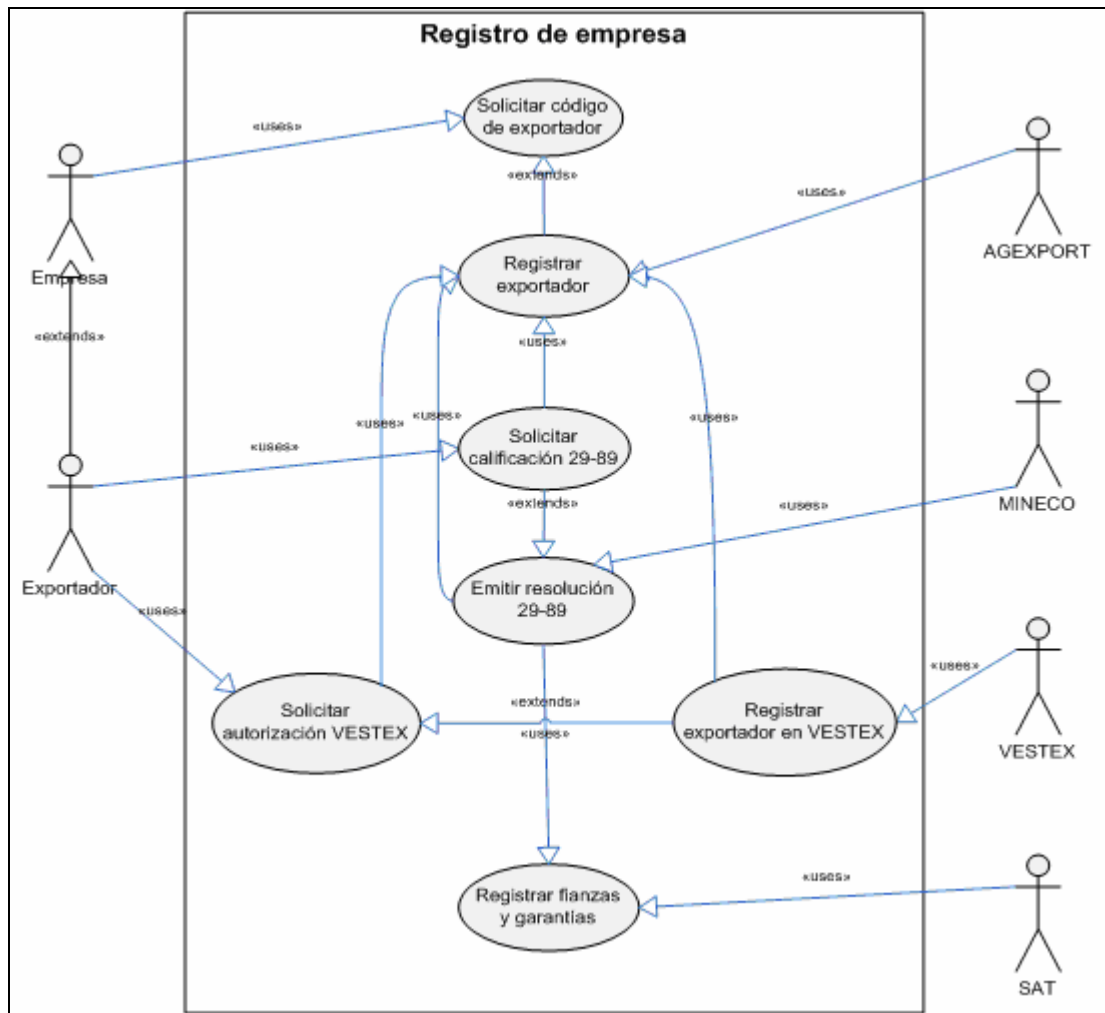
Registro de empresa

Empresa

«uses»

Solicitar código de exportador

«extends»

«uses»

AGEXPORT

Registrar exportador

«extends»

«uses»

«uses»

«uses»

«uses»

«uses»

Solicitar calificación 29-89

«extends»

«uses»

MINECO

Exportador

«uses»

Emitir resolución 29-89

«uses»

Solicitar autorización VESTEX

«extends»

«uses»

Registrar exportador en VESTEX

VESTEX

«uses»

Registrar fianzas y garantías

SAT